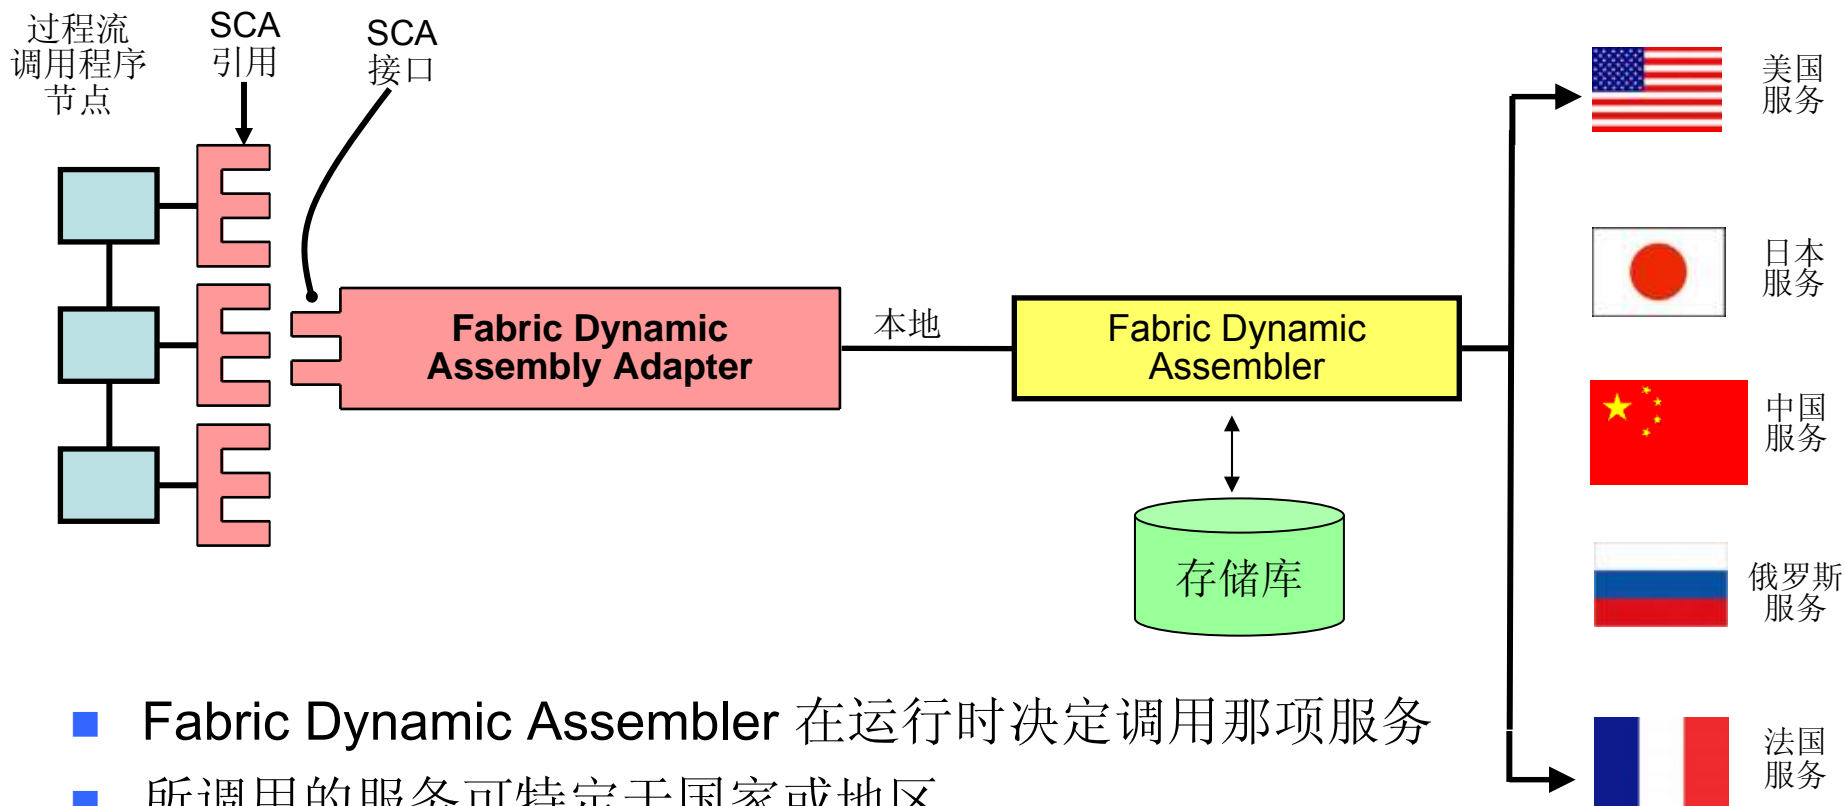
过程流
调用程序
节点

SCA
引用

SCA
接口

Fabric Dynamic
Assembly Adapter

本地

Fabric Dynamic
Assembler

存储库

美国
服务

日本
服务

中国
服务

俄罗斯
服务

法国
服务

Fabric Dynamic Assembler 在运行时决定调用那项服务

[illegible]